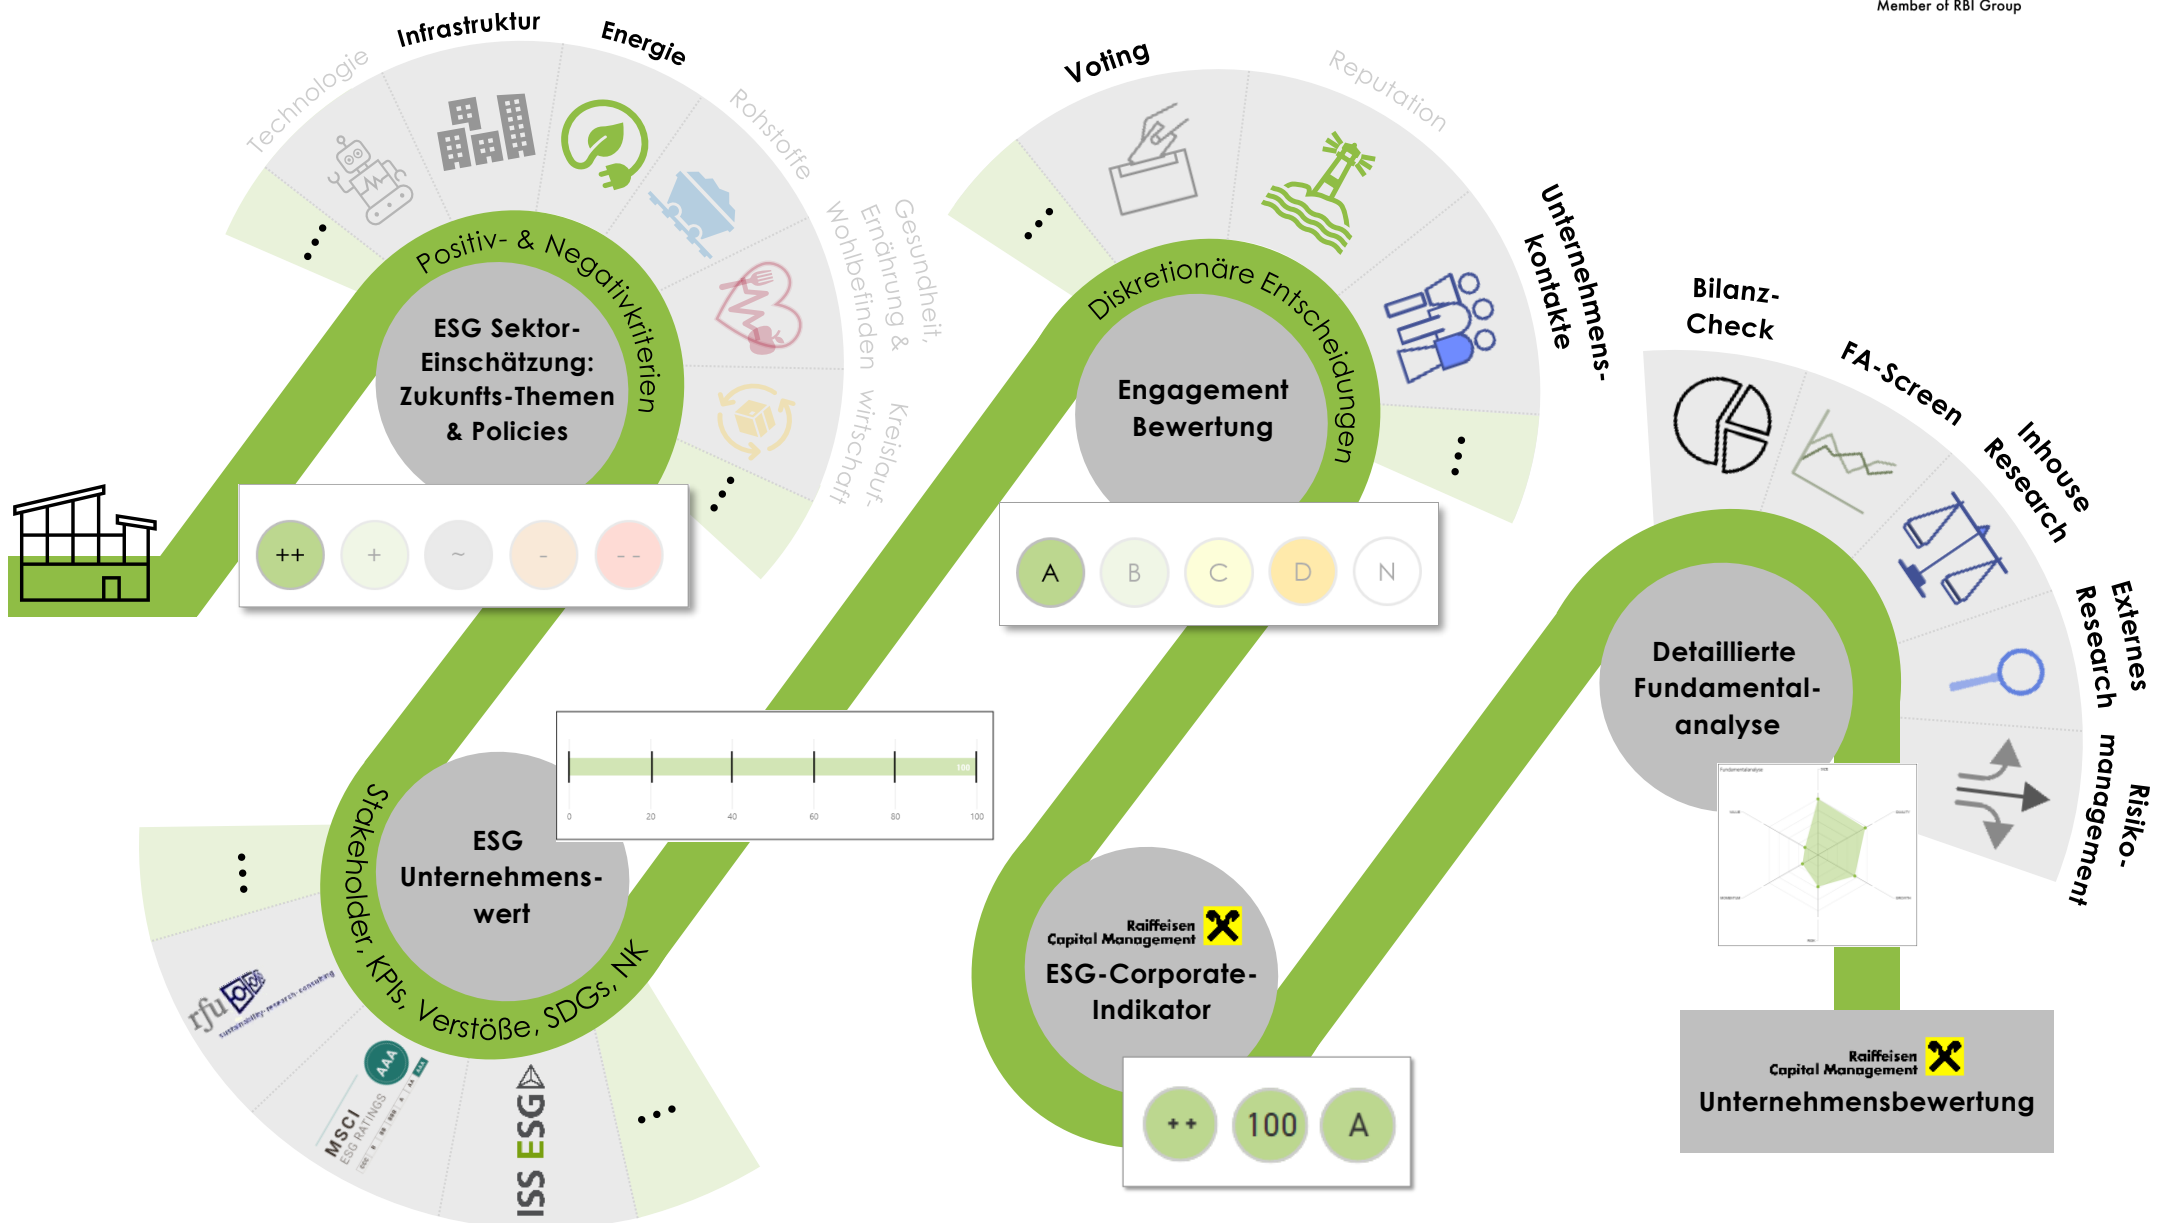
Member of RBI Group

Technologie
Infrastruktur
Energie
Rohstoffe
Gesundheit, Ernährung & Wohlbefinden
Kreislaufwirtschaft
...
...

Positiv- & Negativkriterien

ESG Sektor-Einschätzung: Zukunfts-Themen & Policies

++ + ~ - - -

Voting
Reputation
Unternehmens-kontakte
...
...

Diskretionäre Entscheidungen

Engagement Bewertung

A B C D N

Bilanz-Check
FA-Screen
Inhouse Research
Externes Research
Risiko-management

Detaillierte Fundamental-analyse

...
rfu sustainability-research-consulting
MSCI ESG RATINGS
AAA
ISS ESG
...

Stakeholder, KPIs, Verstöße, SDGs, NK

ESG Unternehmens-wert

0 20 40 60 80 100

Raiffeisen Capital Management
ESG-Corporate-Indikator

++ 100 A

Raiffeisen Capital Management
Unternehmensbewertung